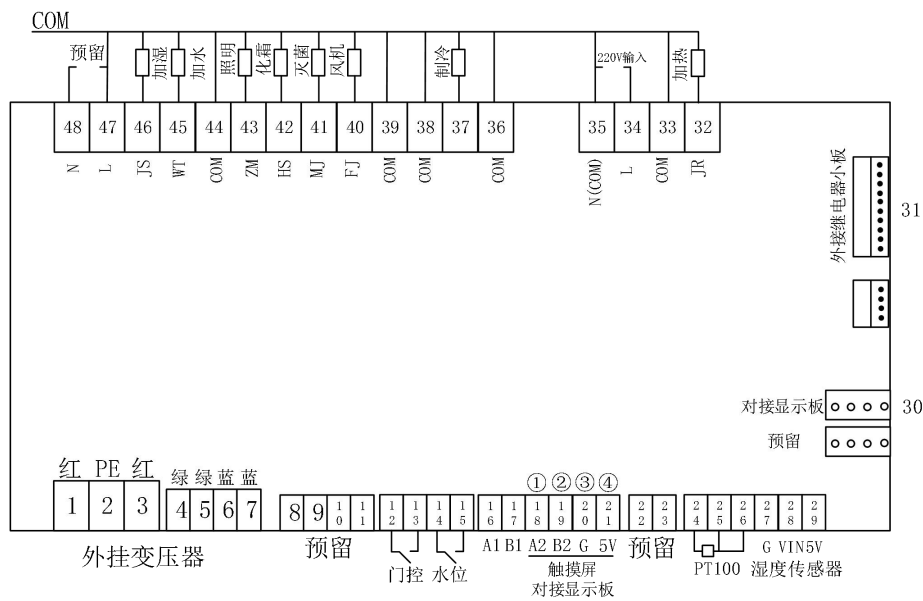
COM

预留 加湿 加水 照明 化霜 灭菌 风机 制冷 220V输入 加热

48 47 46 45 44 43 42 41 40 39 38 37 36 35 34 33 32

N L JS WT COM ZM HS MJ FJ COM COM COM N(COM) L COM JR

外接继电器小板 31

对接显示板 30

预留

红 PE 红
1 2 3
外挂变压器

绿 绿 蓝 蓝
4 5 6 7

8 9 10 11
预留

12 13 门控
14 15 水位

① ② ③ ④
16 17 18 19 20 21
A1 B1 A2 B2 G 5V
触摸屏
对接显示板

22 23
预留

24 25 26 27 28 29
PT100
G VIN5V
湿度传感器